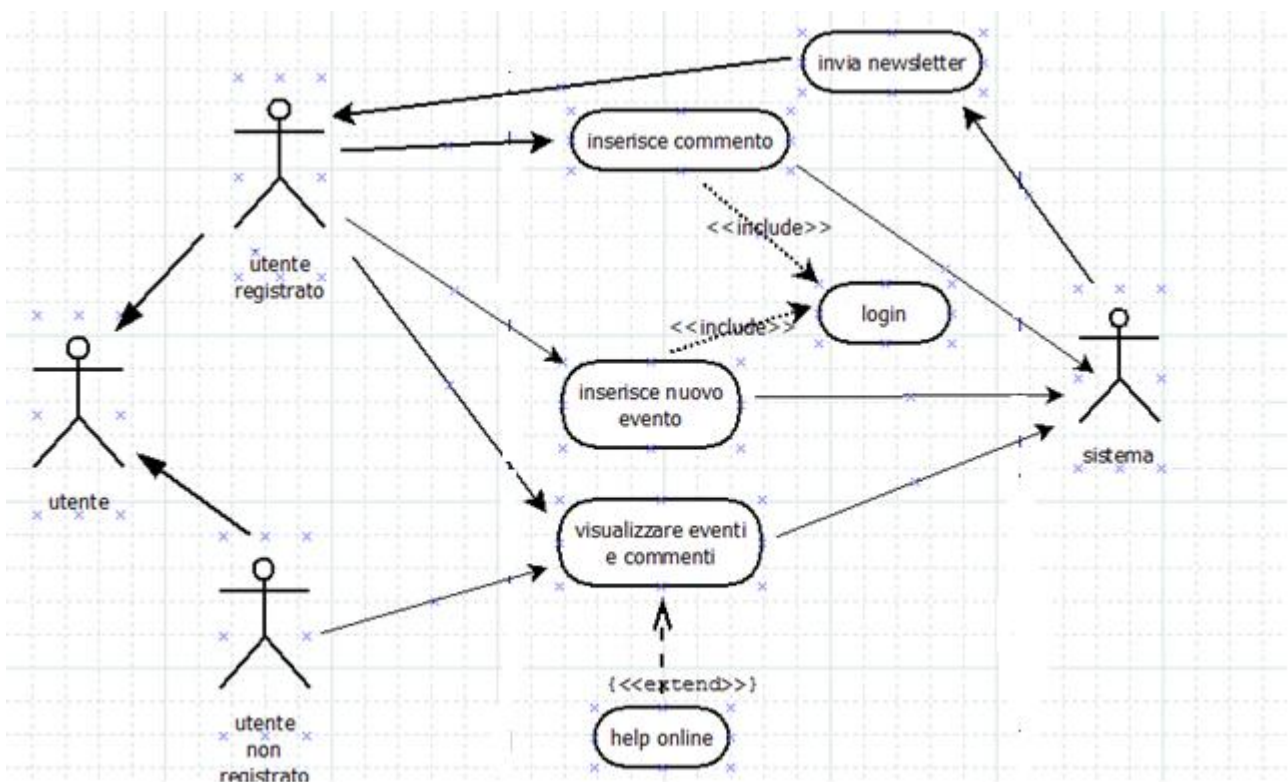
invia newsletter

utente registrato

inserisce commento

<<include>>

login

<<include>>

inserisce nuovo evento

sistema

utente

visualizzare eventi e commenti

utente non registrato

{<<extend>>}

help online